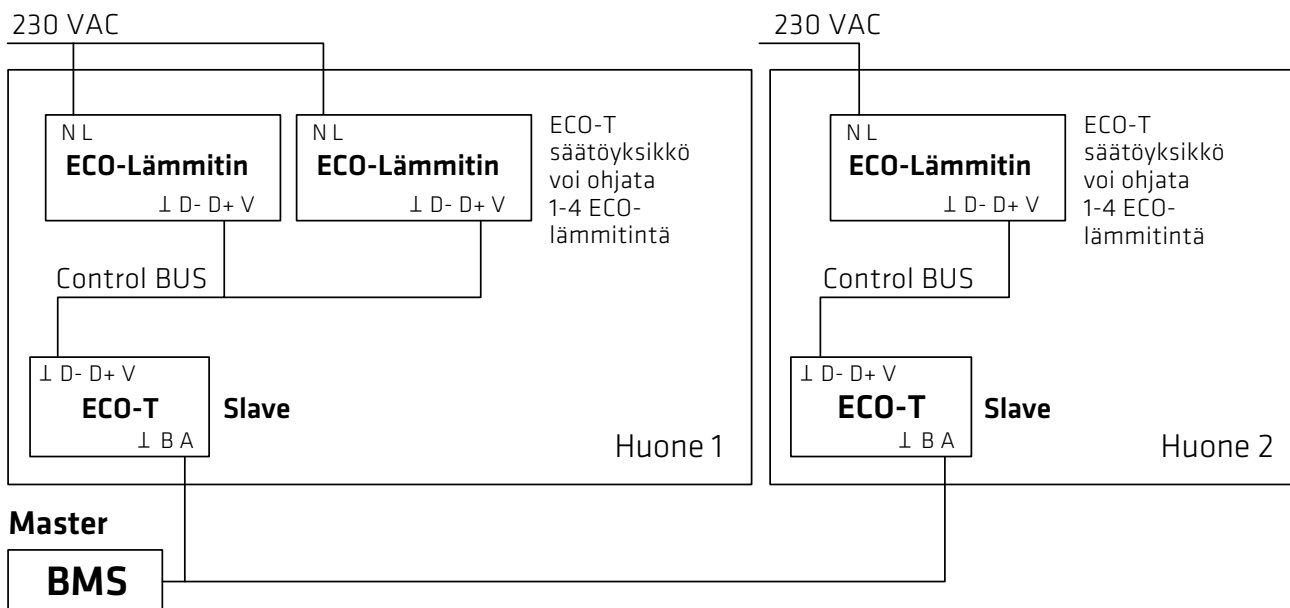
230 VAC

N L
ECO-Lämmitin
⊥ D- D+ V

N L
ECO-Lämmitin
⊥ D- D+ V

ECO-T säätöyksikkö voi ohjata 1-4 ECO-lämmitintä

Control BUS

⊥ D- D+ V
ECO-T
⊥ B A

Slave

Huone 1

230 VAC

N L
ECO-Lämmitin
⊥ D- D+ V

ECO-T säätöyksikkö voi ohjata 1-4 ECO-lämmitintä

Control BUS

⊥ D- D+ V
ECO-T
⊥ B A

Slave

Huone 2

Master

BMS